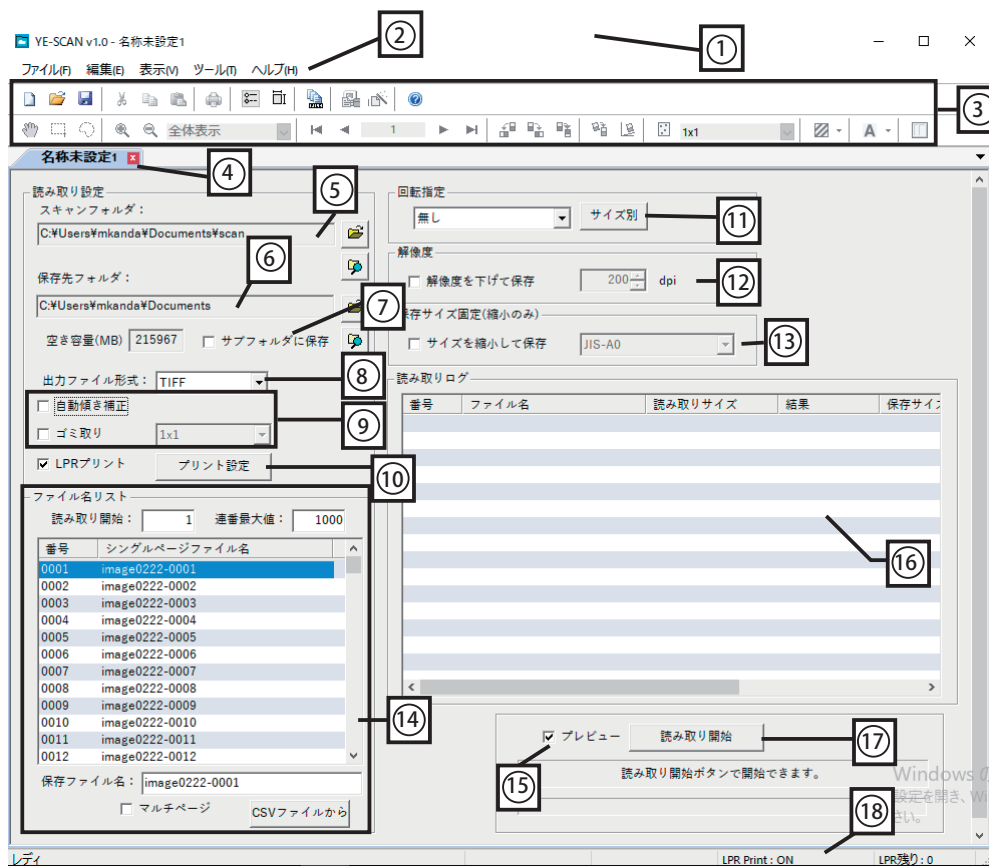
YE-SCAN v1.0 - 名称未設定1

①

②

ファイル(F) 編集(E) 表示(V) ツール(T) ヘルプ(H)

③

全体表示

1

1x1

名称未設定1

④

読み取り設定

スキャンフォルダ：

⑤

C:¥Users¥mkanda¥Documents¥scan

⑥

保存先フォルダ：

C:¥Users¥mkanda¥Documents

⑦

空き容量(MB) 215967

サブフォルダに保存

出力ファイル形式： TIFF

⑧

自動傾き補正

⑨

ゴミ取り 1x1

LPRプリント

プリント設定

⑩

ファイル名リスト

読み取り開始： 1 連番最大値： 1000

| 番号 | シングルページファイル名 |
|---|---|
| 0001 | image0222-0001 |
| 0002 | image0222-0002 |
| 0003 | image0222-0003 |
| 0004 | image0222-0004 |
| 0005 | image0222-0005 |
| 0006 | image0222-0006 |
| 0007 | image0222-0007 |
| 0008 | image0222-0008 |
| 0009 | image0222-0009 |
| 0010 | image0222-0010 |
| 0011 | image0222-0011 |
| 0012 | image0222-0012 |

⑭

保存ファイル名： image0222-0001

マルチページ

CSVファイルから

回転指定

無し

サイズ別

⑪

解像度

解像度を下げて保存 200 dpi

⑫

保存サイズ固定(縮小のみ)

サイズを縮小して保存 JIS-A0

⑬

読み取りログ

| 番号 | ファイル名 | 読み取りサイズ | 結果 | 保存サイ |
|---|---|---|---|---|

⑯

プレビュー

読み取り開始

⑰

⑮

読み取り開始ボタンで開始できます。

Windows の
設定を開き、
さい。

⑱

レディ

LPR Print : ON

LPR残り : 0